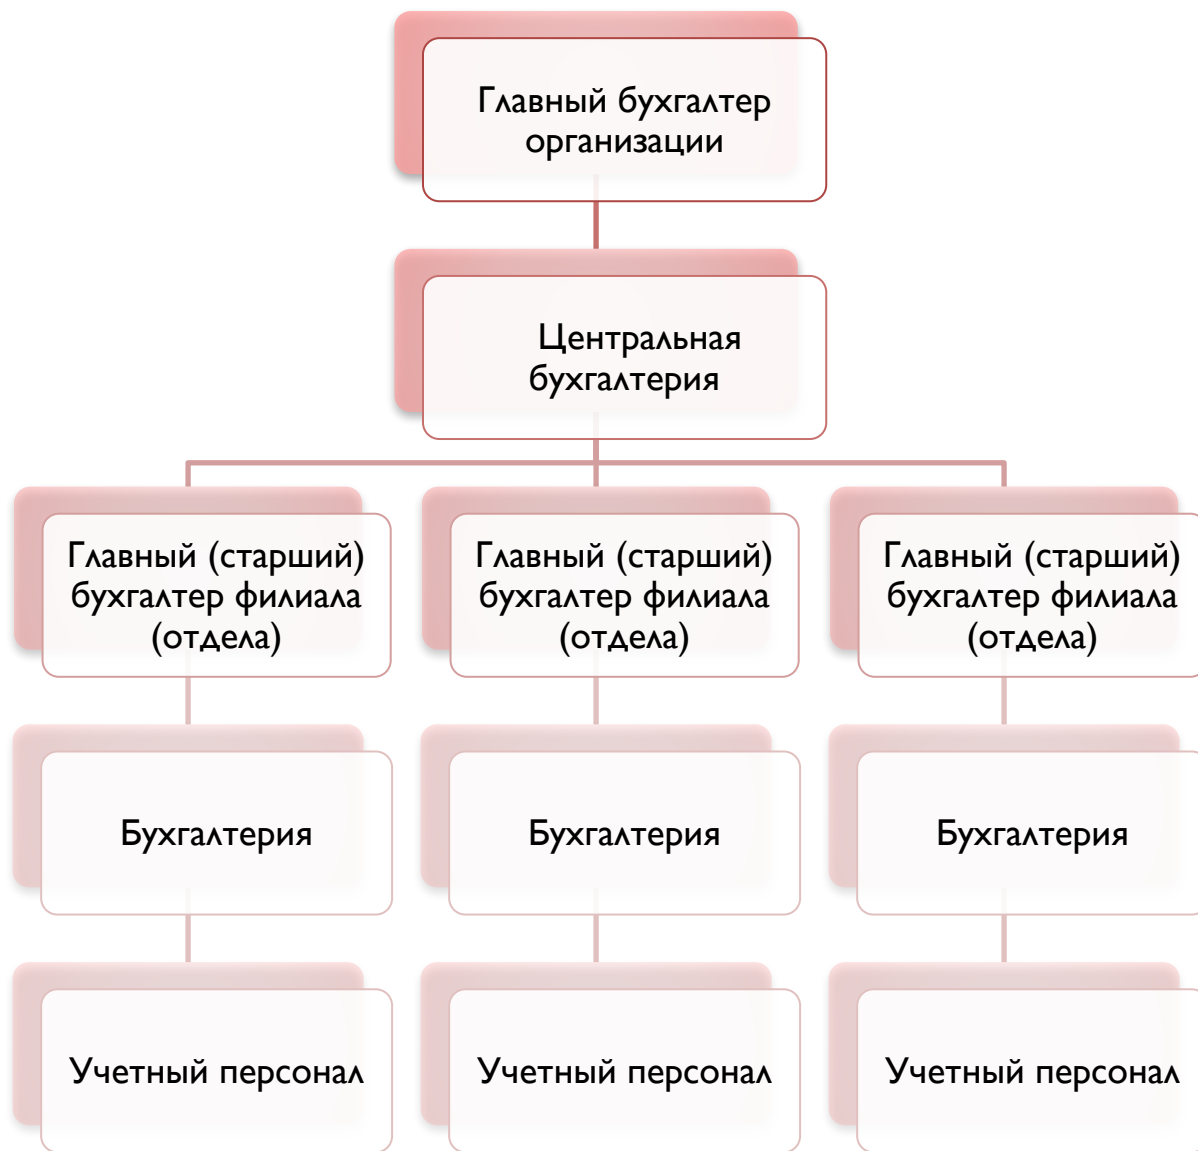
Главный бухгалтер организации

Центральная бухгалтерия

Главный (старший) бухгалтер филиала (отдела)

Главный (старший) бухгалтер филиала (отдела)

Главный (старший) бухгалтер филиала (отдела)

Бухгалтерия

Бухгалтерия

Бухгалтерия

Учетный персонал

Учетный персонал

Учетный персонал